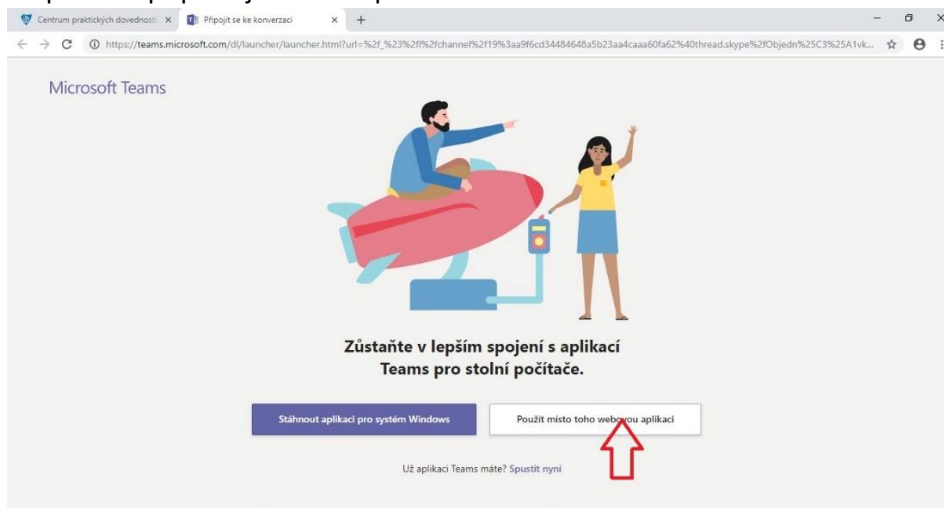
Centrum praktických dovedností ×
Připojit se ke konverzaci ×
+

https://teams.microsoft.com/dl/launcher/launcher.html?url=%2f_%23%2fl%2fchannel%2f19%3aa9f6cd34484648a5b23aa4caaa60fa62%40thread.skype%2fObjedn%25C3%25A1vk...

Microsoft Teams

Zůstaňte v lepším spojení s aplikací Teams pro stolní počítače.

Stáhnout aplikaci pro systém Windows

Použít místo toho webovou aplikaci

Už aplikaci Teams máte? Spustit nyní